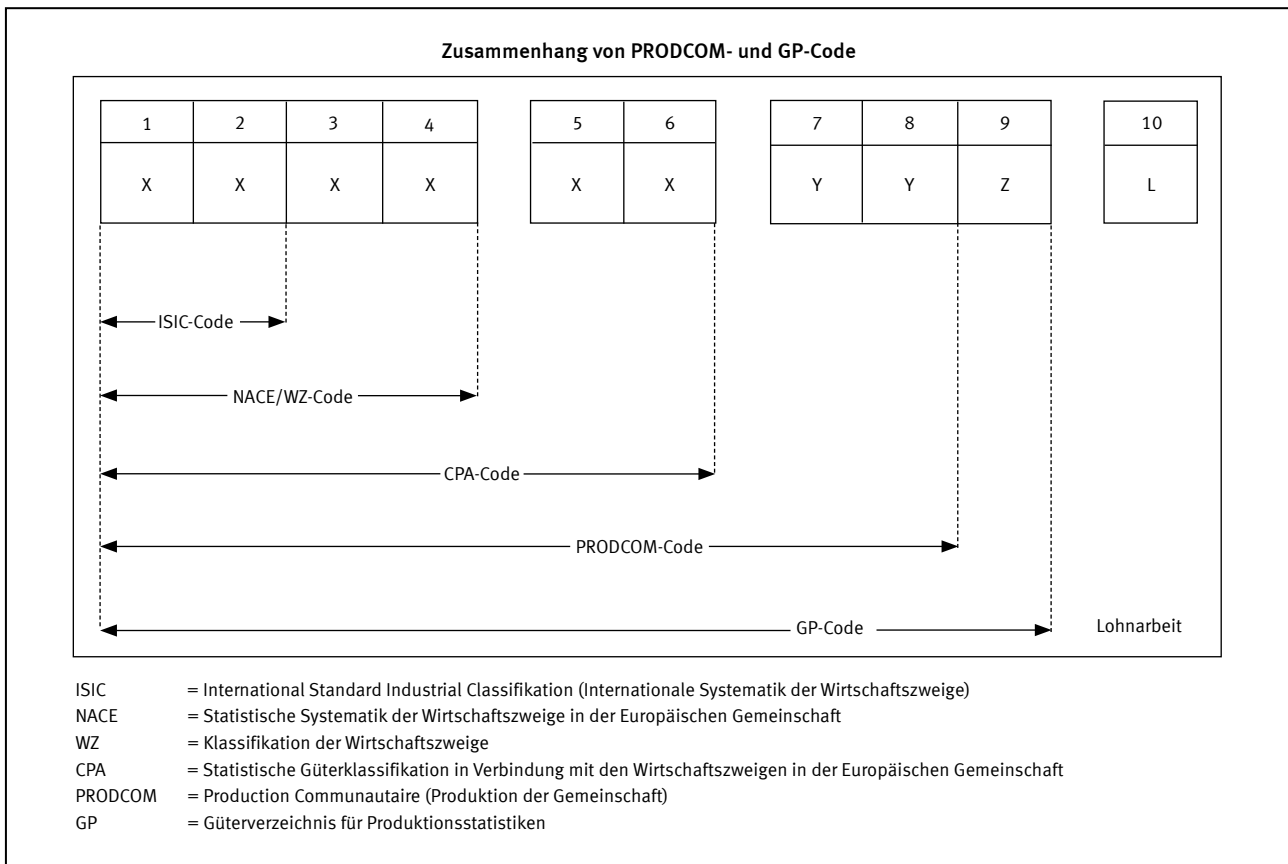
Zusammenhang von PRODCOM- und GP-Code

| 1 | 2 | 3 | 4 |
|---|---|---|---|
| X | X | X | X |

| 5 | 6 |
|---|---|
| X | X |

| 7 | 8 | 9 |
|---|---|---|
| Y | Y | Z |

| 10 |
|---|
| L |

ISIC-Code

NACE/WZ-Code

CPA-Code

PRODCOM-Code

GP-Code

Lohnarbeit

ISIC = International Standard Industrial Classifikation (Internationale Systematik der Wirtschaftszweige)
NACE = Statistische Systematik der Wirtschaftszweige in der Europäischen Gemeinschaft
WZ = Klassifikation der Wirtschaftszweige
CPA = Statistische Güterklassifikation in Verbindung mit den Wirtschaftszweigen in der Europäischen Gemeinschaft
PRODCOM = Production Communautaire (Produktion der Gemeinschaft)
GP = Güterverzeichnis für Produktionsstatistiken